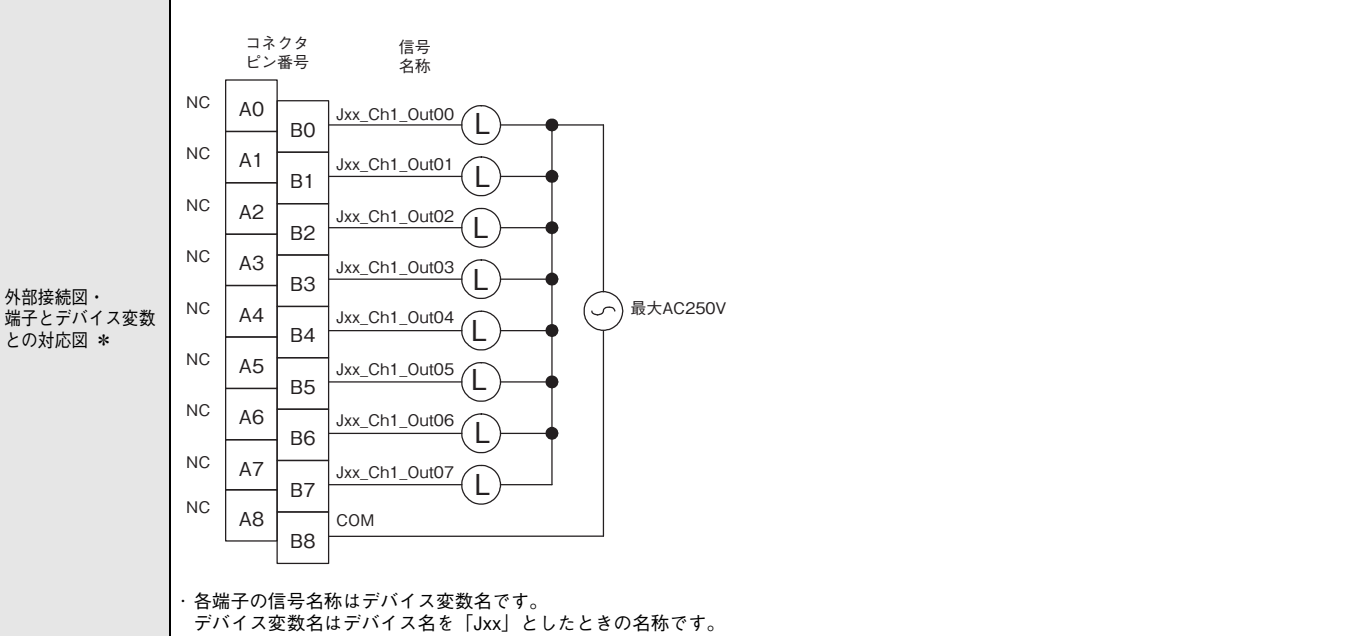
外部接続図・端子とデバイス変数との対応図 ＊

コネクタピン番号

信号名称

NC A0 B0 Jxx_Ch1_Out00 L
NC A1 B1 Jxx_Ch1_Out01 L
NC A2 B2 Jxx_Ch1_Out02 L
NC A3 B3 Jxx_Ch1_Out03 L
NC A4 B4 Jxx_Ch1_Out04 L
NC A5 B5 Jxx_Ch1_Out05 L
NC A6 B6 Jxx_Ch1_Out06 L
NC A7 B7 Jxx_Ch1_Out07 L
NC A8 B8 COM

最大AC250V

・各端子の信号名称はデバイス変数名です。
デバイス変数名はデバイス名を「Jxx」としたときの名称です。